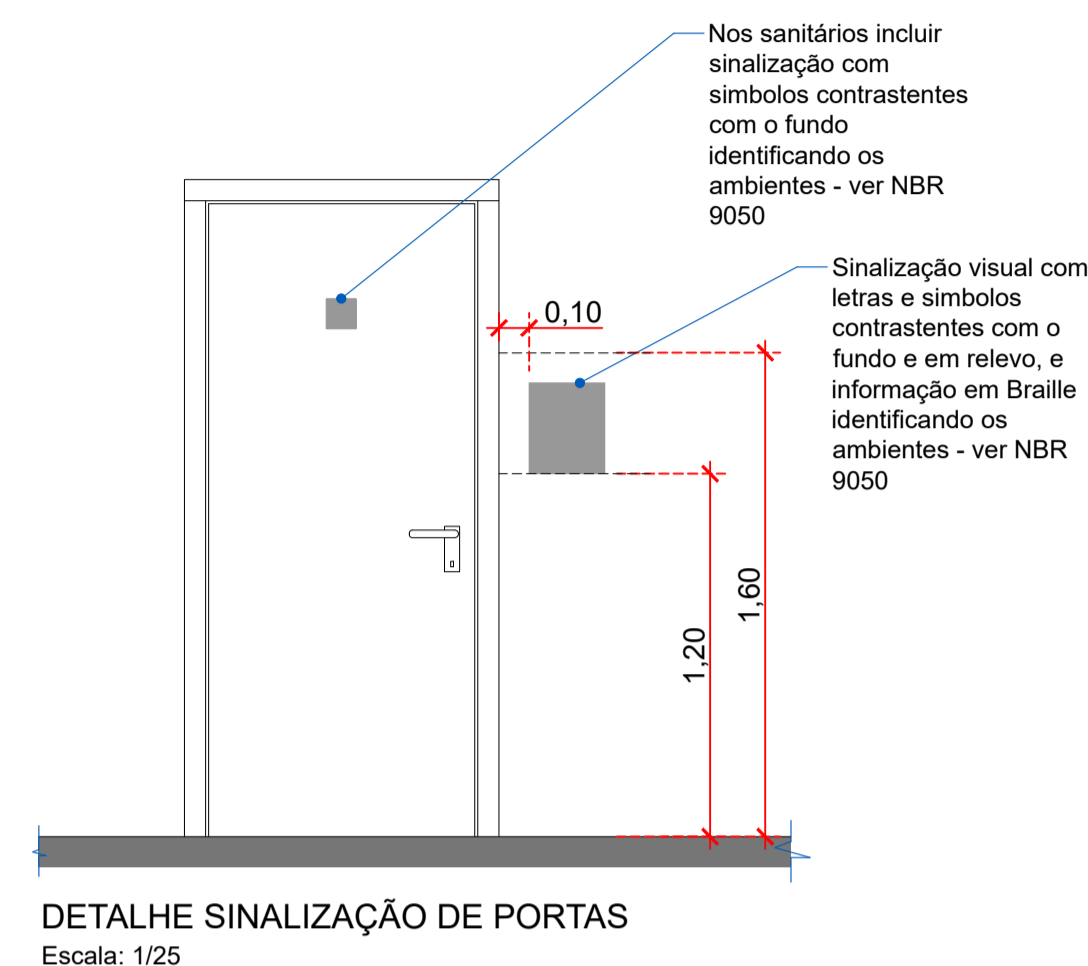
Nos sanitários incluir sinalização com simbolos contrastentes com o fundo identificando os ambientes - ver NBR 9050

Sinalização visual com letras e simbolos contrastentes com o fundo e em relevo, e informação em Braille identificando os ambientes - ver NBR 9050

0,10

1,60

1,20

DETALHE SINALIZAÇÃO DE PORTAS
Escala: 1/25